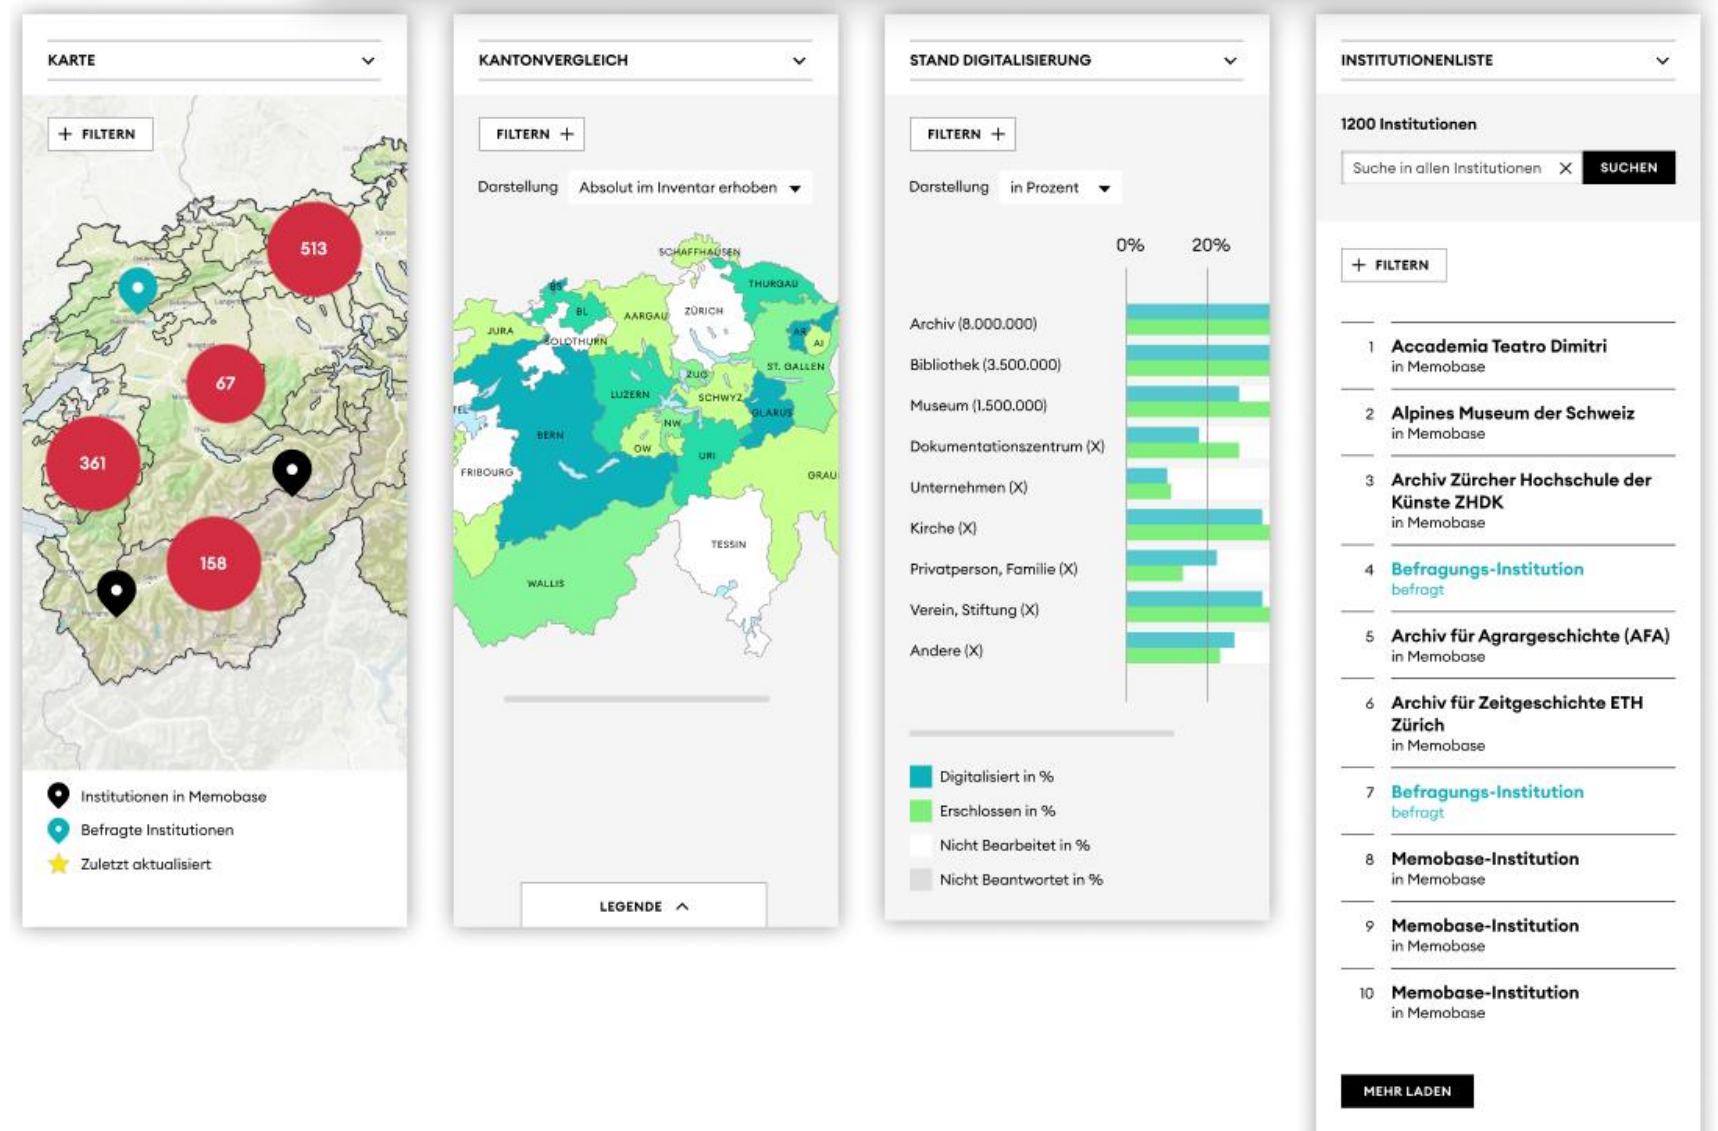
KARTE

FILTERN

513

67

361

158

Institutionen in Memobase
Befragte Institutionen
Zuletzt aktualisiert

KANTONVERGLEICH

FILTERN

Darstellung Absolut im Inventar erhoben

SCHAFFHAUSEN
THURGAU
BS
BL
AARGAU
ZÜRICH
JURA
SOLOTHURN
AR
AI
ZUG
ST. GALLEN
LUZERN
SCHWYZ
GLARUS
NW
BERN
OW
URI
FRIBOURG
GRAU
TESSIN
WALLIS

LEGENDE

STAND DIGITALISIERUNG

FILTERN

Darstellung in Prozent

0% 20%

Archiv (8.000.000)
Bibliothek (3.500.000)
Museum (1.500.000)
Dokumentationszentrum (X)
Unternehmen (X)
Kirche (X)
Privatperson, Familie (X)
Verein, Stiftung (X)
Andere (X)

Digitalisiert in %
Erschlossen in %
Nicht Bearbeitet in %
Nicht Beantwortet in %

INSTITUTIONENLISTE

1200 Institutionen

Suche in allen Institutionen SUCHEN

FILTERN

1 Accademia Teatro Dimitri
in Memobase

2 Alpines Museum der Schweiz
in Memobase

3 Archiv Zürcher Hochschule der Künste ZHDK
in Memobase

4 Befragungs-Institution
befragt

5 Archiv für Agrargeschichte (AFA)
in Memobase

6 Archiv für Zeitgeschichte ETH Zürich
in Memobase

7 Befragungs-Institution
befragt

8 Memobase-Institution
in Memobase

9 Memobase-Institution
in Memobase

10 Memobase-Institution
in Memobase

MEHR LADEN